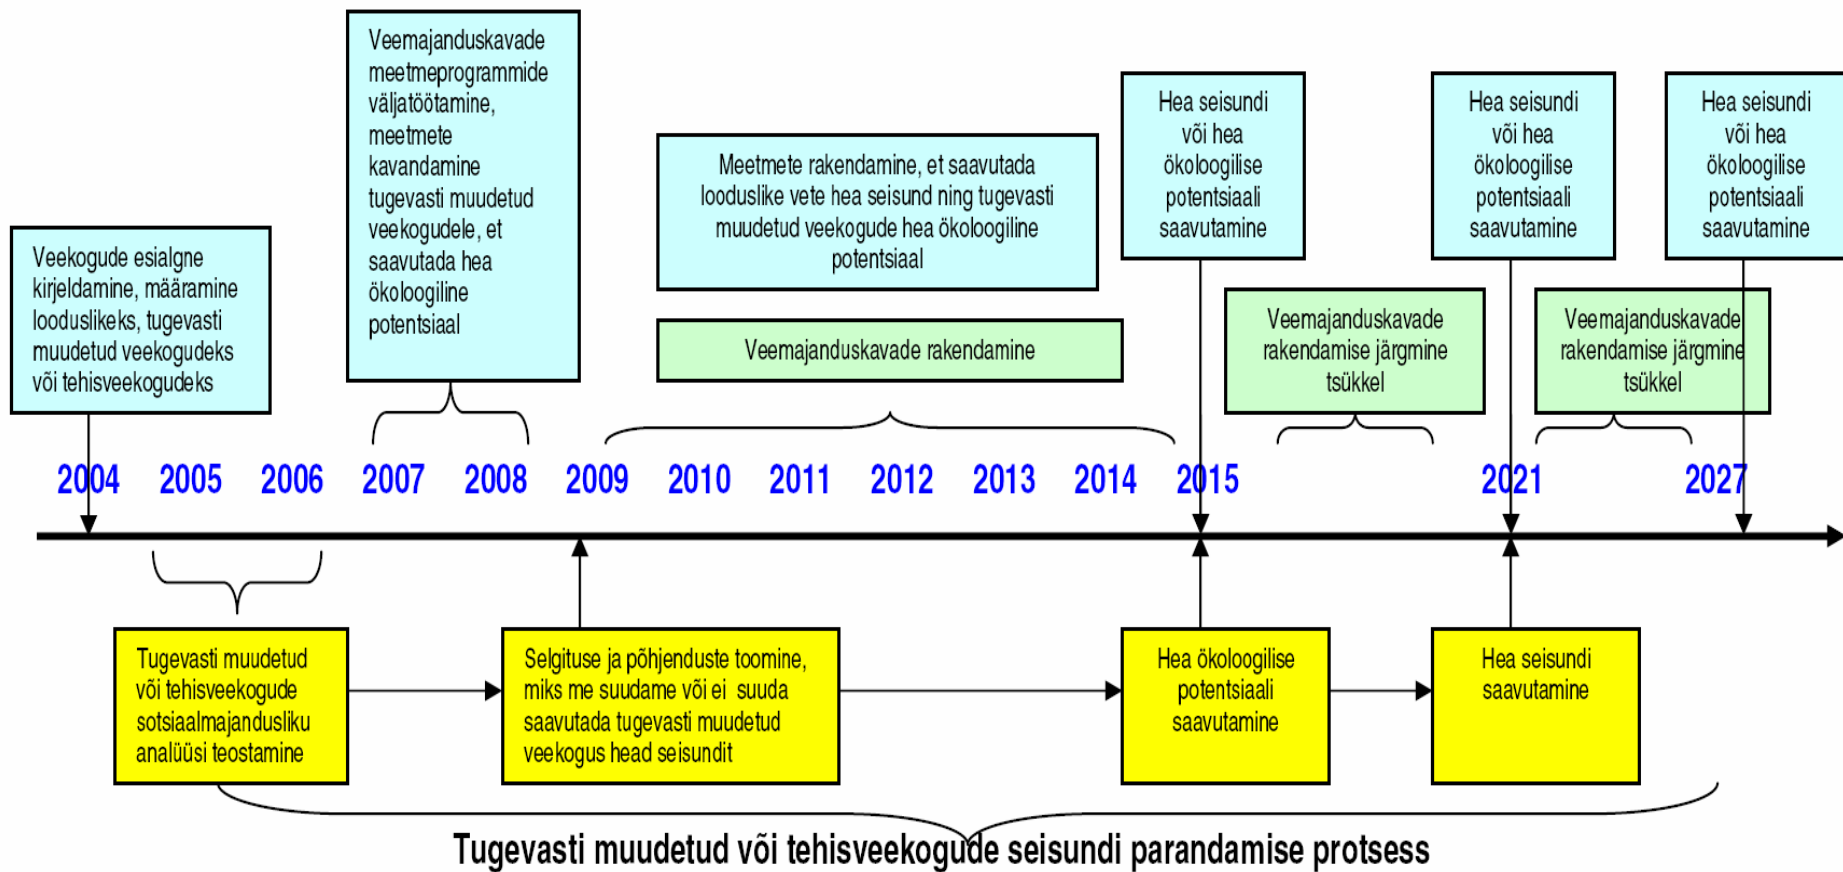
Veemajanduskavade meetmeprogrammide väljatöötamine, meetmete kavandamine tugevasti muudetud veekogudele, et saavutada hea ökoloogiline potentsiaal

Meetmete rakendamine, et saavutada looduslike vete hea seisund ning tugevasti muudetud veekogude hea ökoloogiline potentsiaal

Hea seisundi või hea ökoloogilise potentsiaali saavutamine

Hea seisundi või hea ökoloogilise potentsiaali saavutamine

Hea seisundi või hea ökoloogilise potentsiaali saavutamine

Veekogude esialgne kirjeldamine, määramine looduslikeks, tugevasti muudetud veekogudeks või tehisveekogudeks

Veemajanduskavade rakendamine

Veemajanduskavade rakendamise järgmine tsükkel

Veemajanduskavade rakendamise järgmine tsükkel

2004 2005 2006 2007 2008 2009 2010 2011 2012 2013 2014 2015 2021 2027

Tugevasti muudetud või tehisveekogude sotsiaalmajandusliku analüüsi teostamine

Selgituse ja põhjenduste toomine, miks me suudame või ei suuda saavutada tugevasti muudetud veekogus head seisundit

Hea ökoloogilise potentsiaali saavutamine

Hea seisundi saavutamine

Tugevasti muudetud või tehisveekogude seisundi parandamise protsess